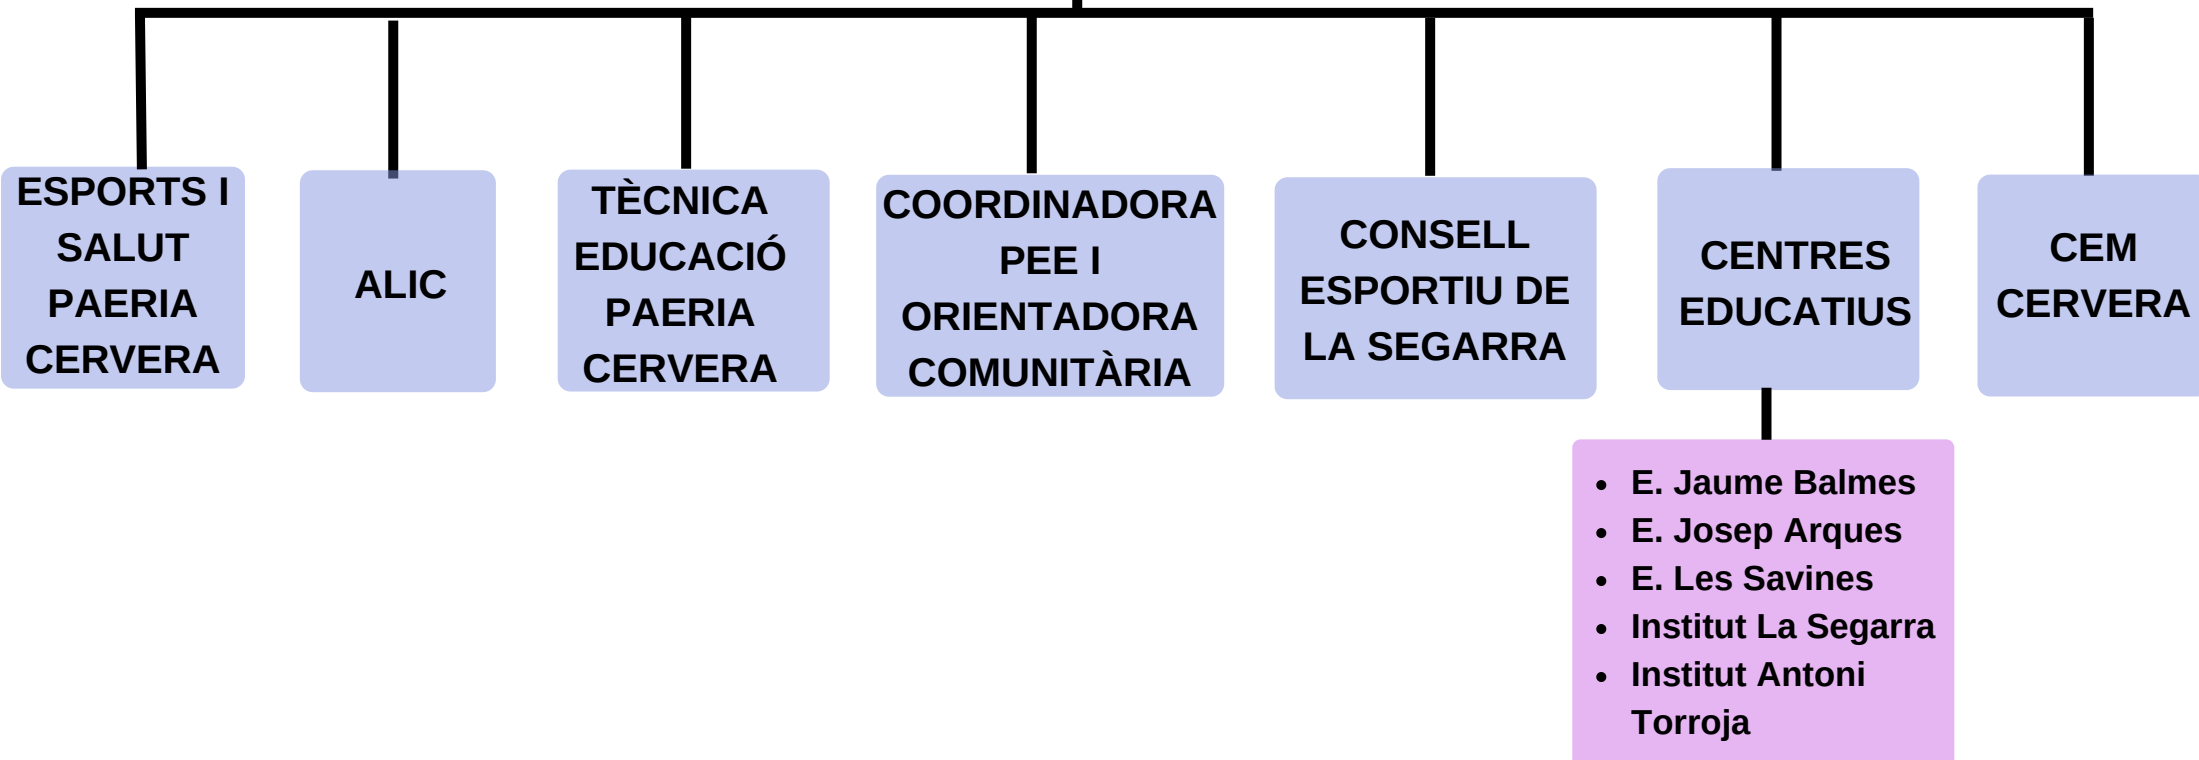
ESPORTS I SALUT PAERIA CERVERA

ALIC

TÈCNICA EDUCACIÓ PAERIA CERVERA

COORDINADORA PEE I ORIENTADORA COMUNITÀRIA

CONSELL ESPORTIU DE LA SEGARRA

CENTRES EDUCATIUS

CEM CERVERA

- E. Jaume Balmes
- E. Josep Arques
- E. Les Savines
- Institut La Segarra
- Institut Antoni Torroja